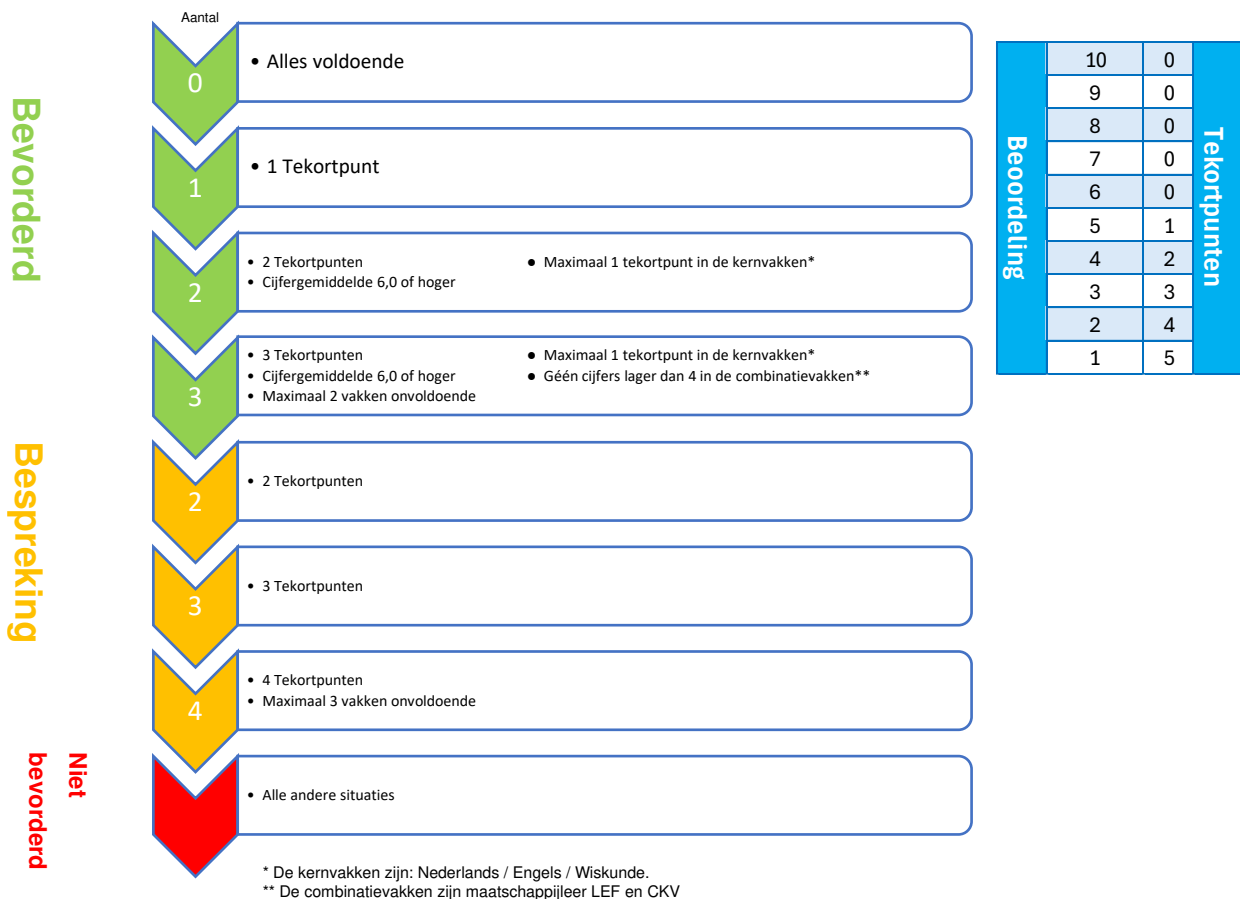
Bevorderd

Aantal

0
• Alles voldoende

1
• 1 Tekortpunt

2
• 2 Tekortpunten
• Cijfergemiddelde 6,0 of hoger
• Maximaal 1 tekortpunt in de kernvakken*

3
• 3 Tekortpunten
• Cijfergemiddelde 6,0 of hoger
• Maximaal 2 vakken onvoldoende
• Maximaal 1 tekortpunt in de kernvakken*
• Géén cijfers lager dan 4 in de combinatievakken**

Bespreking

2
• 2 Tekortpunten

3
• 3 Tekortpunten

4
• 4 Tekortpunten
• Maximaal 3 vakken onvoldoende

Niet bevorderd

• Alle andere situaties

* De kernvakken zijn: Nederlands / Engels / Wiskunde.
** De combinatievakken zijn maatschappijleer LEF en CKV

| Beoordeling | Tekortpunten |
|---|---|
| 10 | 0 |
| 9 | 0 |
| 8 | 0 |
| 7 | 0 |
| 6 | 0 |
| 5 | 1 |
| 4 | 2 |
| 3 | 3 |
| 2 | 4 |
| 1 | 5 |